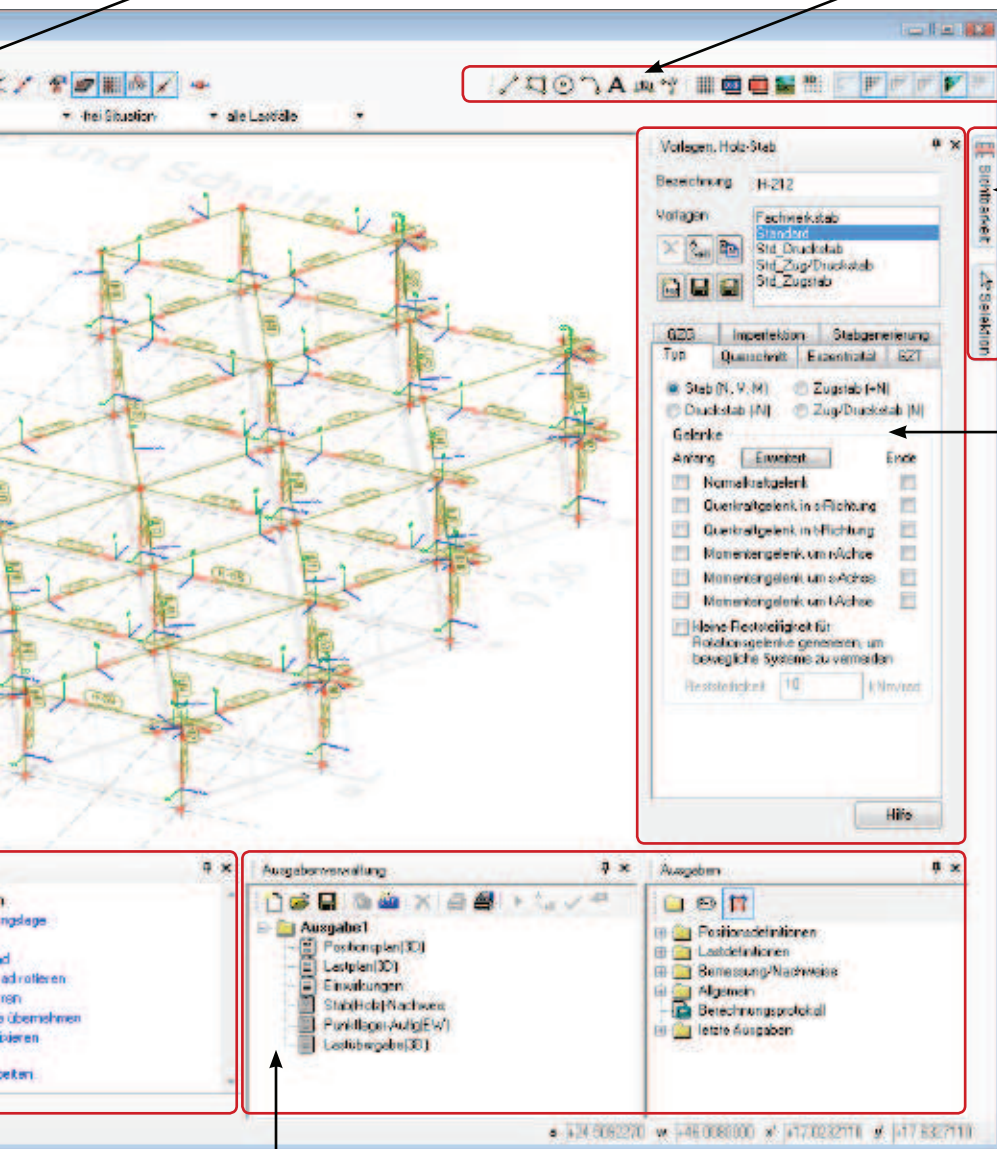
frei Situation
alle Lastfälle

Vorlagen, Holz-Stab
Bezeichnung H-212
Vorlagen
Fachwerkstab
Standard
Std_Druckstab
Std_Zug/Druckstab
Std_Zugstab

GZG
Imperfektion
Stabgenerierung
Typ
Querschnitt
Exzentrizität
GZT

Stab (N, V, M)
Zugstab (+N)
Druckstab (-N)
Zug/Druckstab (N)

Gelenke
Anfang
Erweitert...
Ende
Normalkraftgelenk
Querkraftgelenk in s-Richtung
Querkraftgelenk in t-Richtung
Momentengelenk um r-Achse
Momentengelenk um s-Achse
Momentengelenk um t-Achse
Keine Reststeifigkeit für Rotationsgelenke generieren, um bewegliche Systeme zu vermeiden
Reststeifigkeit 10 kNm/rad

Hilfe

Bildtafel
Selektion

n
ngslage
d
ad rotieren
ren
e übernehmen
ieren
beiten

Ausgabenverwaltung
Ausgabe1
Positionsplan(3D)
Lastplan(3D)
Einwirkungen
Stab(Holz)Nachweis
Punktlager-Auflg(EW)
Lastübergabe(3D)

Ausgaben
Positionsdefinitionen
Lastdefinitionen
Bemessung/Nachweise
Allgemein
Berechnungsprotokoll
letzte Ausgaben

s: -24.5062220 w: -46.0083000 x': +17.0232110 y': +17.6327110